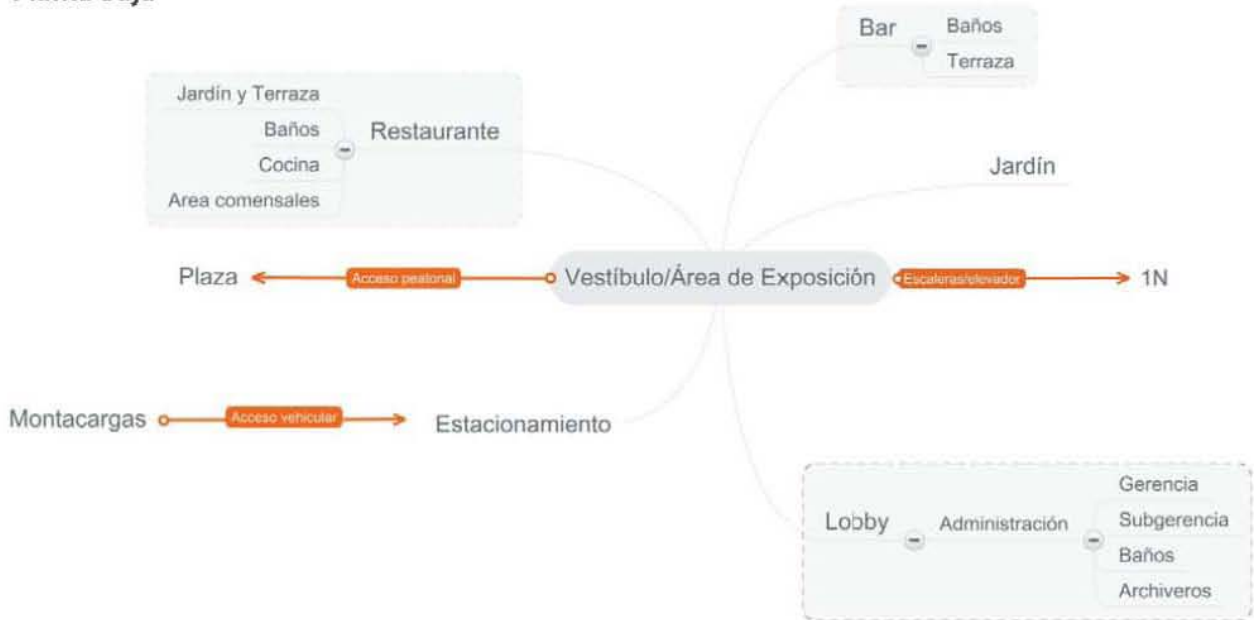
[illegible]

Bar
Baños
Terraza

Jardín y Terraza
Baños
Cocina
Area comensales
Restaurante

Jardín

Plaza
Acceso peatonal
Vestíbulo/Área de Exposición
Escaleras/elevador
1N

Montacargas
Acceso vehicular
Estacionamiento

Lobby
Administración
Gerencia
Subgerencia
Baños
Archiveros